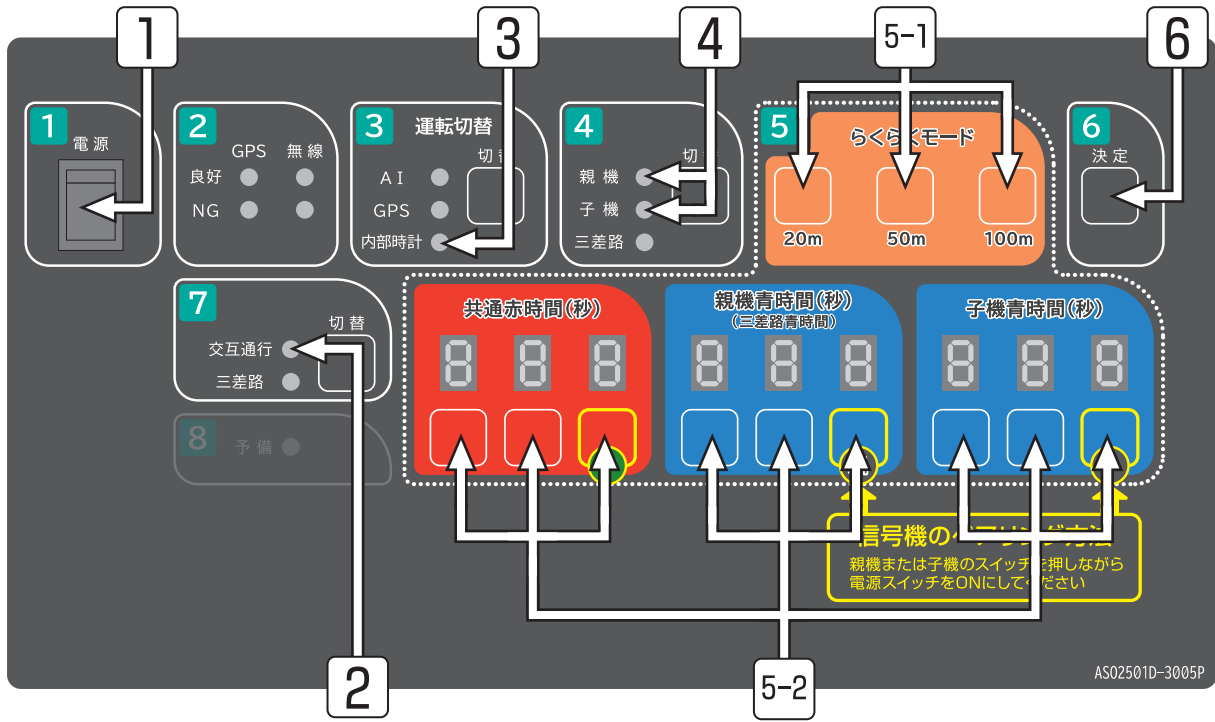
1
3
4
5-1
6

1 電源

2 GPS 無線
良好
NG

3 運転切替
AI
GPS
内部時計
切替

4 切替
親機
子機
三差路

5 らくらくモード
20m
50m
100m

6 決定

7 切替
交互通行
三差路

8 予備

共通赤時間(秒)

親機青時間(秒)
(三差路青時間)

子機青時間(秒)

信号機の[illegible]
親機または子機のスイッチを押しながら電源スイッチをONにしてください

2
5-2

AS02501D-3005P